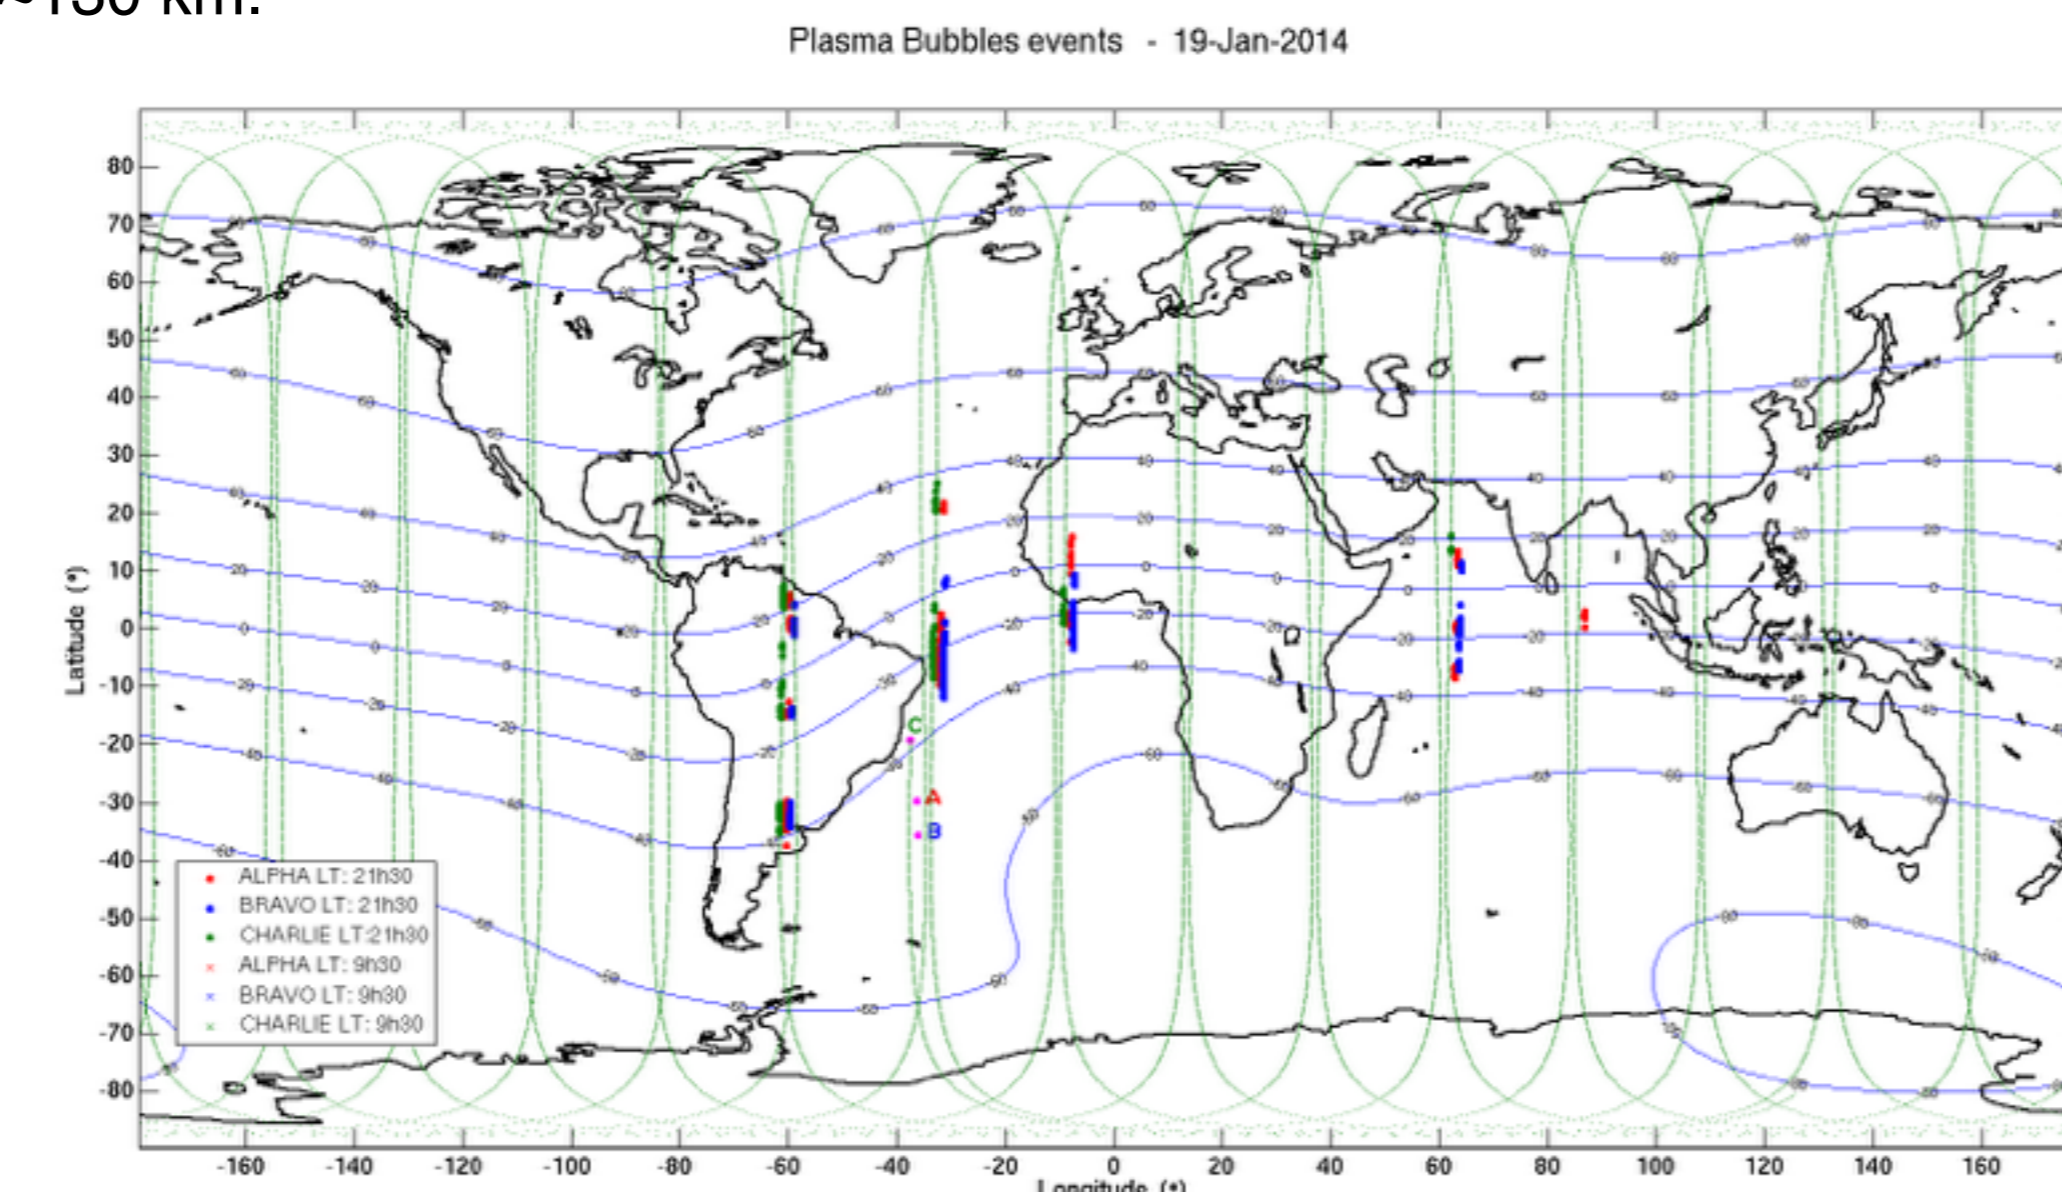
~150 km.

Plasma Bubbles events - 19-Jan-2014

80
70
60
50
40
30
20
10
0
-10
-20
-30
-40
-50
-60
-70
-80

Latitude (°)

-160 -140 -120 -100 -80 -60 -40 -20 0 20 40 60 80 100 120 140 160

Longitude (°)

C
A
B

ALPHA LT: 21h30
BRAVO LT: 21h30
CHARLIE LT:21h30
ALPHA LT: 9h30
BRAVO LT: 9h30
CHARLIE LT: 9h30